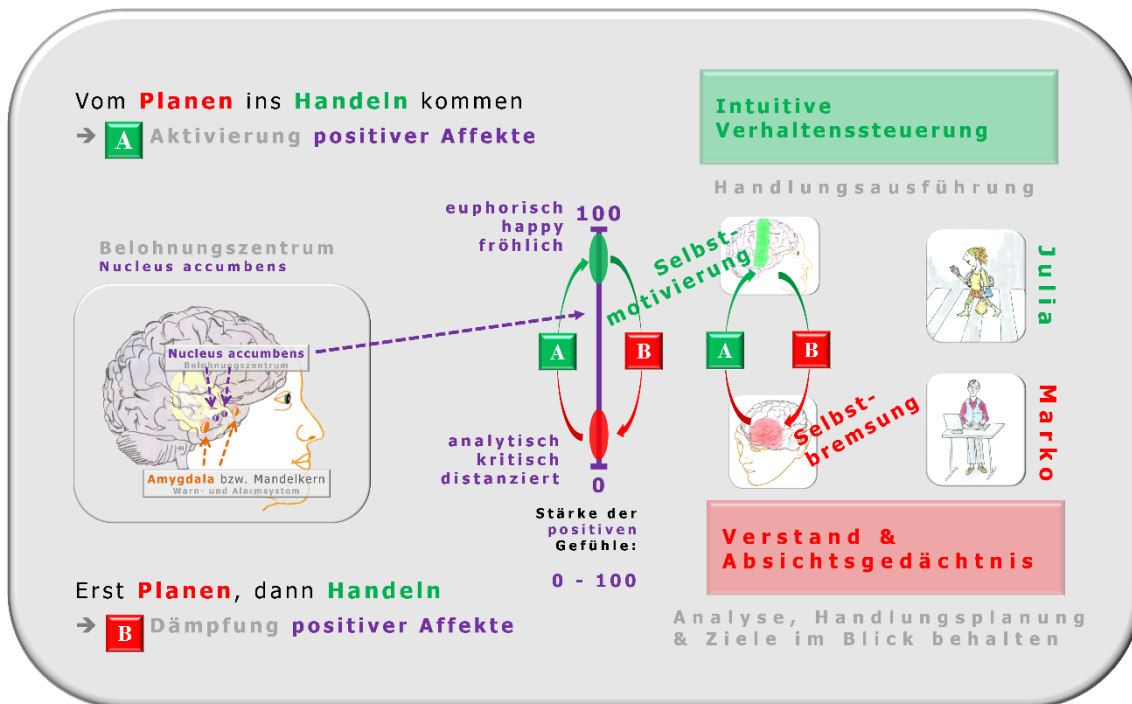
Vom Planen ins Handeln kommen
→ A Aktivierung positiver Affekte

Intuitive Verhaltenssteuerung

Handlungsausführung

Belohnungszentrum
Nucleus accumbens

Nucleus accumbens
Belohnungszentrum

Amygdala bzw. Mandelkern
Warn- und Alarmsystem

euphorisch
happy
fröhlich

100

Selbst-motivierung

A B A B

Julia

Selbst-bremsung

Marko

analytisch
kritisch
distanziert

0

Stärke der positiven Gefühle:

0 - 100

Verstand & Absichtsgedächtnis

Erst Planen, dann Handeln
→ B Dämpfung positiver Affekte

Analyse, Handlungsplanung & Ziele im Blick behalten